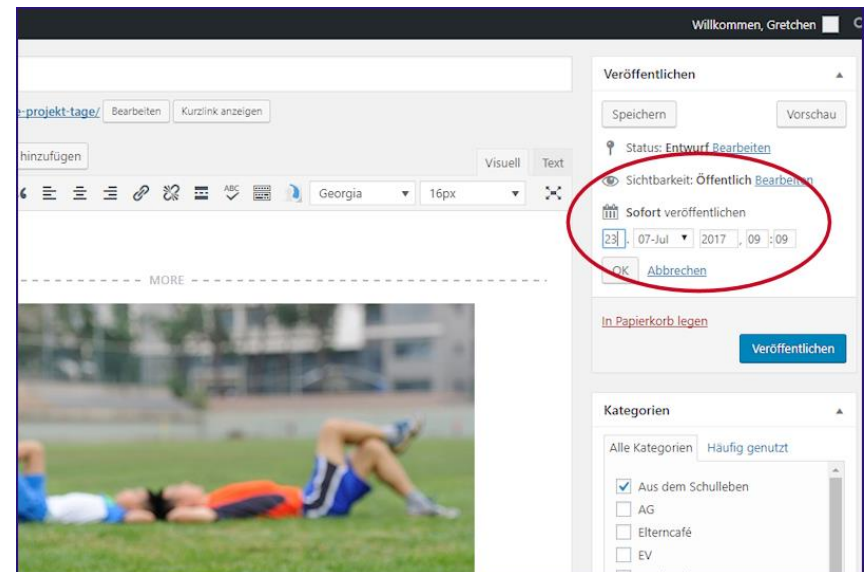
Willkommen, Gretchen

e-projekt-tage/ Bearbeiten Kurzlink anzeigen

hinzufügen

Visuell Text

Georgia 16px

MORE

Veröffentlichen

Speichern Vorschau

Status: Entwurf Bearbeiten

Sichtbarkeit: Öffentlich Bearbeiten

Sofort veröffentlichen

23 . 07-Jul 2017 , 09 : 09

OK Abbrechen

In Papierkorb legen

Veröffentlichen

Kategorien

Alle Kategorien Häufig genutzt

Aus dem Schulleben
AG
Elterncafé
EV